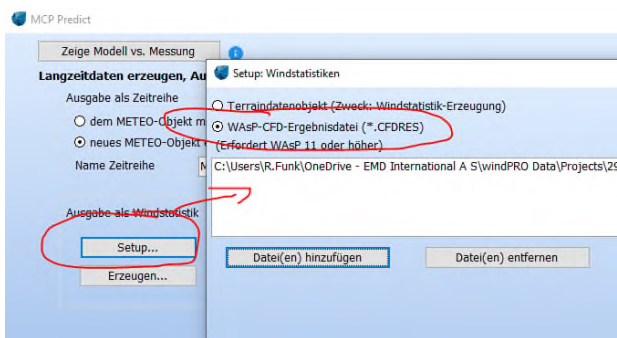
MCP Predict

Zeige Modell vs. Messung

Langzeitdaten erzeugen, Au

Ausgabe als Zeitreihe

dem METEO-Objekt m

neues METEO-Objekt

Name Zeitreihe

Ausgabe als Windstatistik

Setup...

Erzeugen...

Setup: Windstatistiken

Terraindatenobjekt (Zweck: Windstatistik-Erzeugung)

WAsP-CFD-Ergebnisdatei (*.CFDRES)

(Erfordert WAsP 11 oder höher)

C:\Users\R.Funk\OneDrive - EMD International A S\windPRO Data\Projects\29

Datei(en) hinzufügen

Datei(en) entfernen